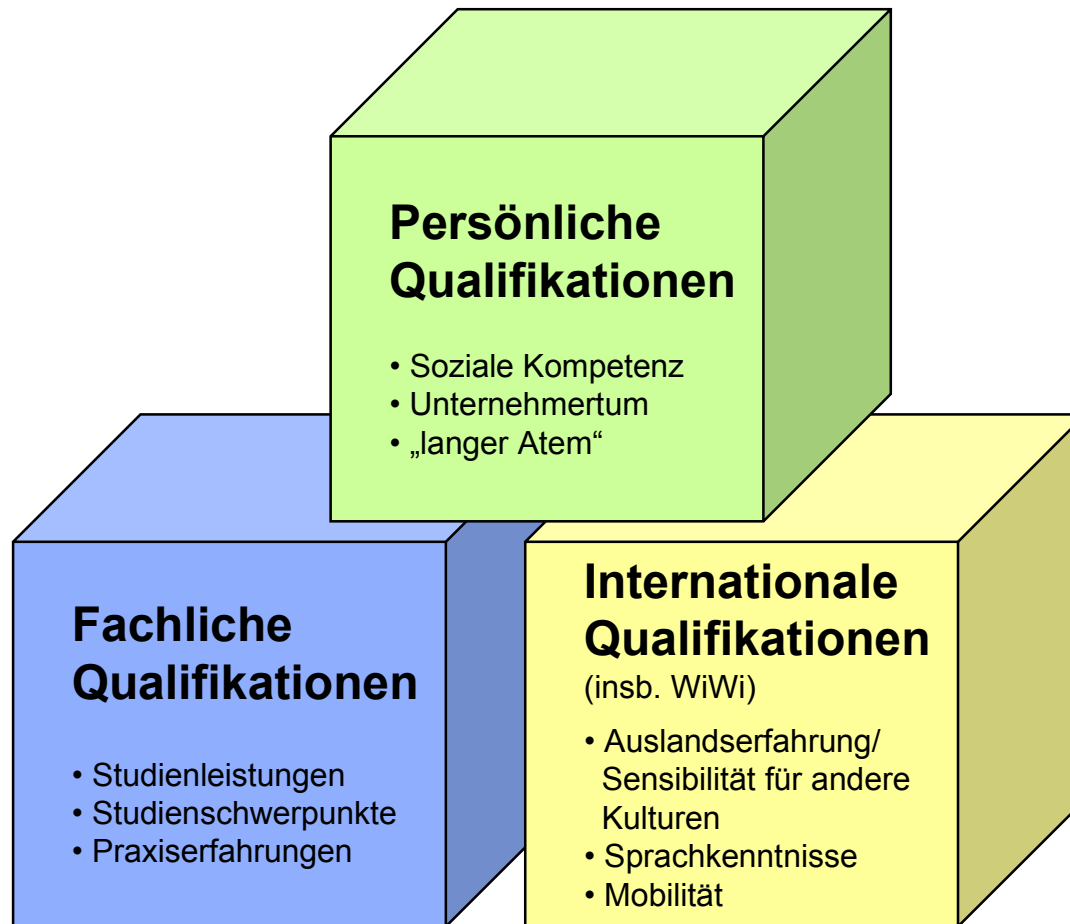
Persönliche Qualifikationen

• Soziale Kompetenz
• Unternehmertum
• „langer Atem“

Fachliche Qualifikationen

• Studienleistungen
• Studienschwerpunkte
• Praxiserfahrungen

Internationale Qualifikationen
(insb. WiWi)

• Auslandserfahrung/ Sensibilität für andere Kulturen
• Sprachkenntnisse
• Mobilität